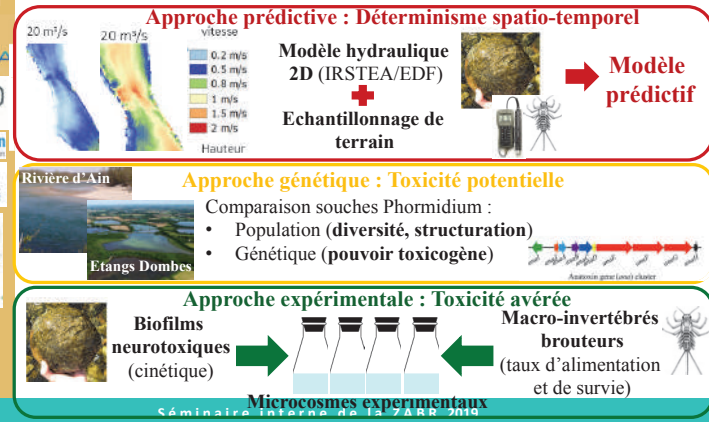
Approche prédictive : Déterminisme spatio-temporel

20 m³/s 20 m³/s

vitesse
0.2 m/s
0.5 m/s
0.8 m/s
1 m/s
1.5 m/s
2 m/s
Hauteur

Modèle hydraulique 2D (IRSTEA/EDF)

Echantillonnage de terrain

Modèle prédictif

Approche génétique : Toxicité potentielle

Rivière d'Ain

Etangs Dombes

Comparaison souches Phormidium :
• Population (diversité, structuration)
• Génétique (pouvoir toxicogène)

Anatoxin gene (ana) cluster

Approche expérimentale : Toxicité avérée

Biofilms neurotoxiques (cinétique)

Macro-invertébrés brouteurs (taux d'alimentation et de survie)

Microcosmes expérimentaux

Séminaire interne de la ZABR 2019